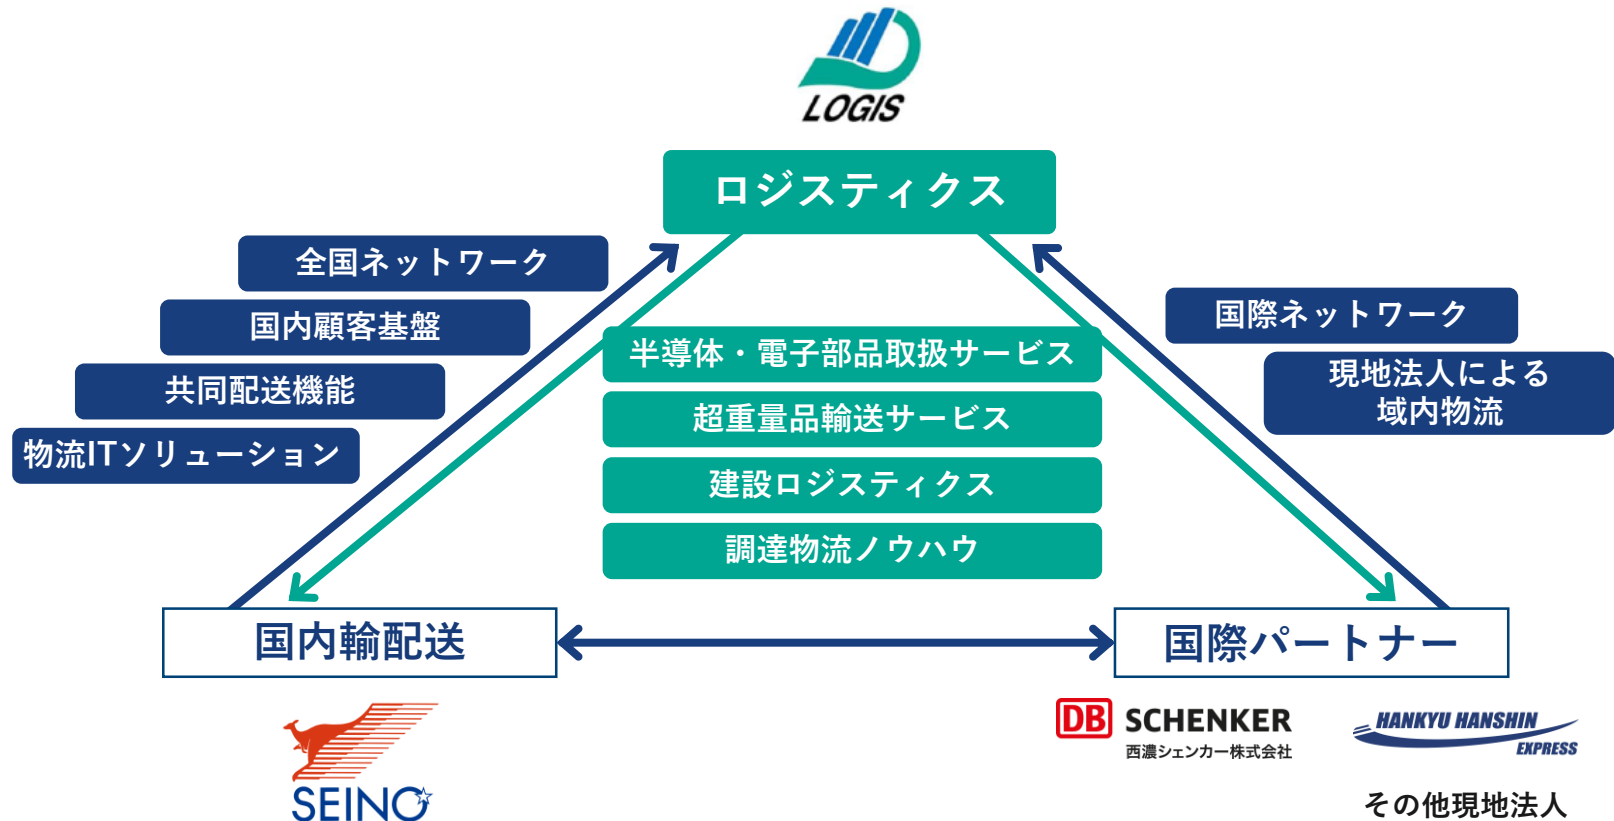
LOGIS

ロジスティクス

全国ネットワーク

国内顧客基盤

共同配送機能

物流ITソリューション

半導体・電子部品取扱サービス

超重量品輸送サービス

建設ロジスティクス

調達物流ノウハウ

国際ネットワーク

現地法人による域内物流

国内輸配送

国際パートナー

SEINO

DB SCHENKER
西濃シェンカー株式会社

HANKYU HANSHIN EXPRESS

その他現地法人